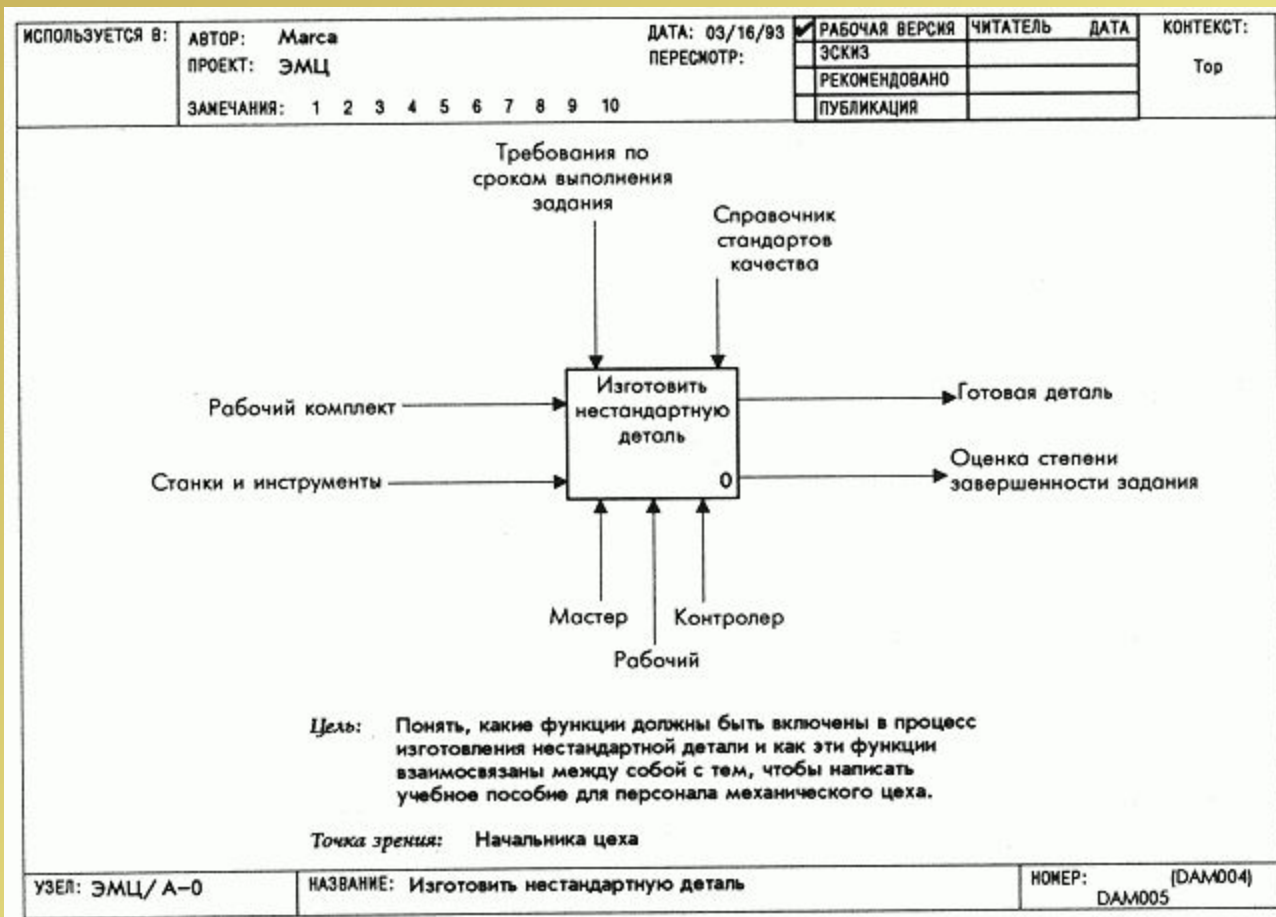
| ИСПОЛЬЗУЕТСЯ В: | АВТОР: Marca ПРОЕКТ: ЭМЦ ЗАМЕЧАНИЯ: 1 2 3 4 5 6 7 8 9 10 | ДАТА: 03/16/93 ПЕРЕСМОТР: | ✔ РАБОЧАЯ ВЕРСИЯ | ЧИТАТЕЛЬ ДАТА | КОНТЕКСТ: Top |
|---|---|---|---|---|---|
| | | | ЭСКИЗ | | |
| | | | РЕКОМЕНДОВАНО | | |
| | | | ПУБЛИКАЦИЯ | | |

Требования по срокам выполнения задания

Справочник стандартов качества

Рабочий комплект

Станки и инструменты

Изготовить нестандартную деталь

0

Готовая деталь

Оценка степени завершенности задания

Мастер

Контролер

Рабочий

Цель: Понять, какие функции должны быть включены в процесс изготовления нестандартной детали и как эти функции взаимосвязаны между собой с тем, чтобы написать учебное пособие для персонала механического цеха.

Точка зрения: Начальника цеха

| УЗЕЛ: ЭМЦ/ А–0 | НАЗВАНИЕ: Изготовить нестандартную деталь | НОМЕР: (DAM004) DAM005 |
|---|---|---|